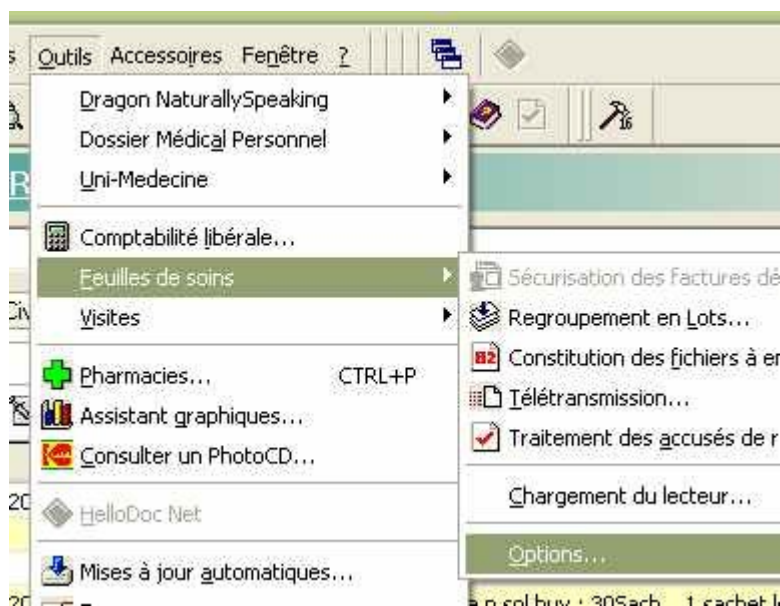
s Outils Accessoires Fenêtre ?

Dragon NaturallySpeaking
Dossier Médical Personnel
Uni-Medecine

Comptabilité libérale...
Feuilles de soins
Visites

Pharmacies... CTRL+P
Assistant graphiques...
Consulter un PhotoCD...

HelloDoc Net

Mises à jour automatiques...

Sécurisation des factures dé
Regroupement en Lots...
B2 Constitution des fichiers à en
Télétransmission...
Traitement des accusés de r

Chargement du lecteur...

Options...

R
Civ
20
20
a p sol buv : 30Sach 1 sachet l